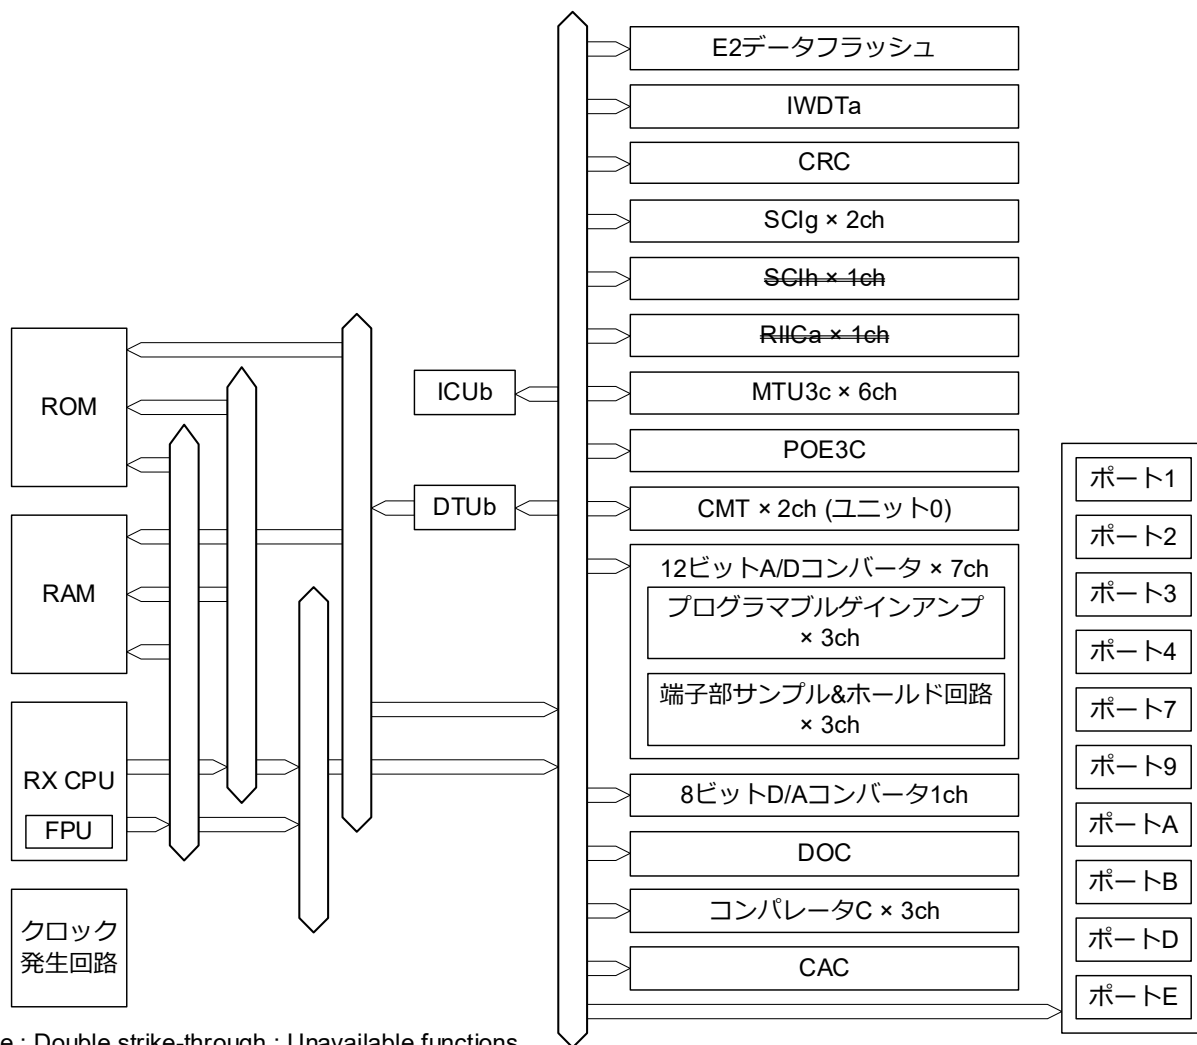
E2データフラッシュ

IWDTa

CRC

SCIg × 2ch

~~SCIh × 1ch~~

~~RIICa × 1ch~~

ICUb

MTU3c × 6ch

POE3C

DTUb

CMT × 2ch (ユニット0)

12ビットA/Dコンバータ × 7ch

プログラマブルゲインアンプ × 3ch

端子部サンプル&ホールド回路 × 3ch

8ビットD/Aコンバータ1ch

DOC

コンパレータC × 3ch

CAC

ROM

RAM

RX CPU

FPU

クロック発生回路

ポート1

ポート2

ポート3

ポート4

ポート7

ポート9

ポートA

ポートB

ポートD

ポートE

e : Double strike-through : Unavailable functions